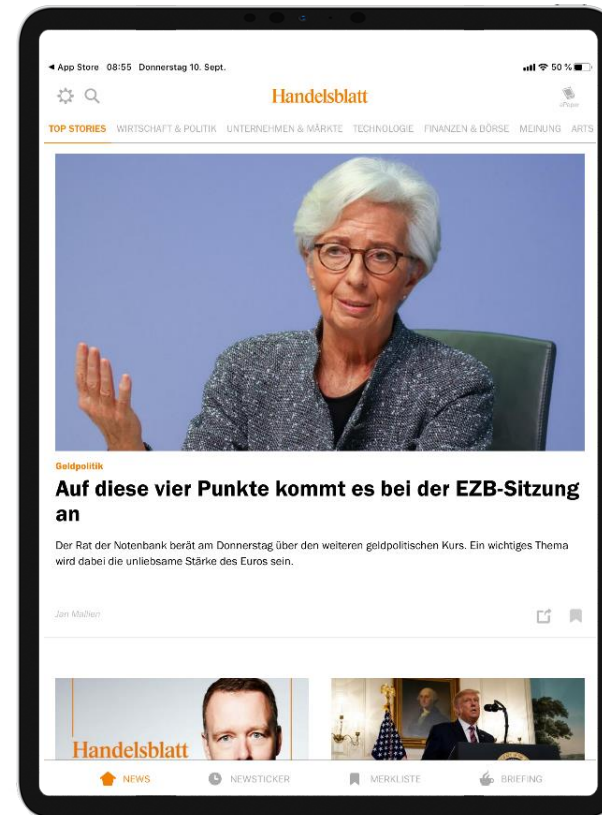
◀ App Store 08:55 Donnerstag 10. Sept.

50 %

Handelsblatt

ePaper

TOP STORIES WIRTSCHAFT & POLITIK UNTERNEHMEN & MÄRKTE TECHNOLOGIE FINANZEN & BÖRSE MEINUNG ARTS

Geldpolitik

Auf diese vier Punkte kommt es bei der EZB-Sitzung an

Der Rat der Notenbank berät am Donnerstag über den weiteren geldpolitischen Kurs. Ein wichtiges Thema wird dabei die unliebsame Stärke des Euros sein.

Jan Mallien

Handelsblatt

NEWS NEWSTICKER MERKLISTE BRIEFING